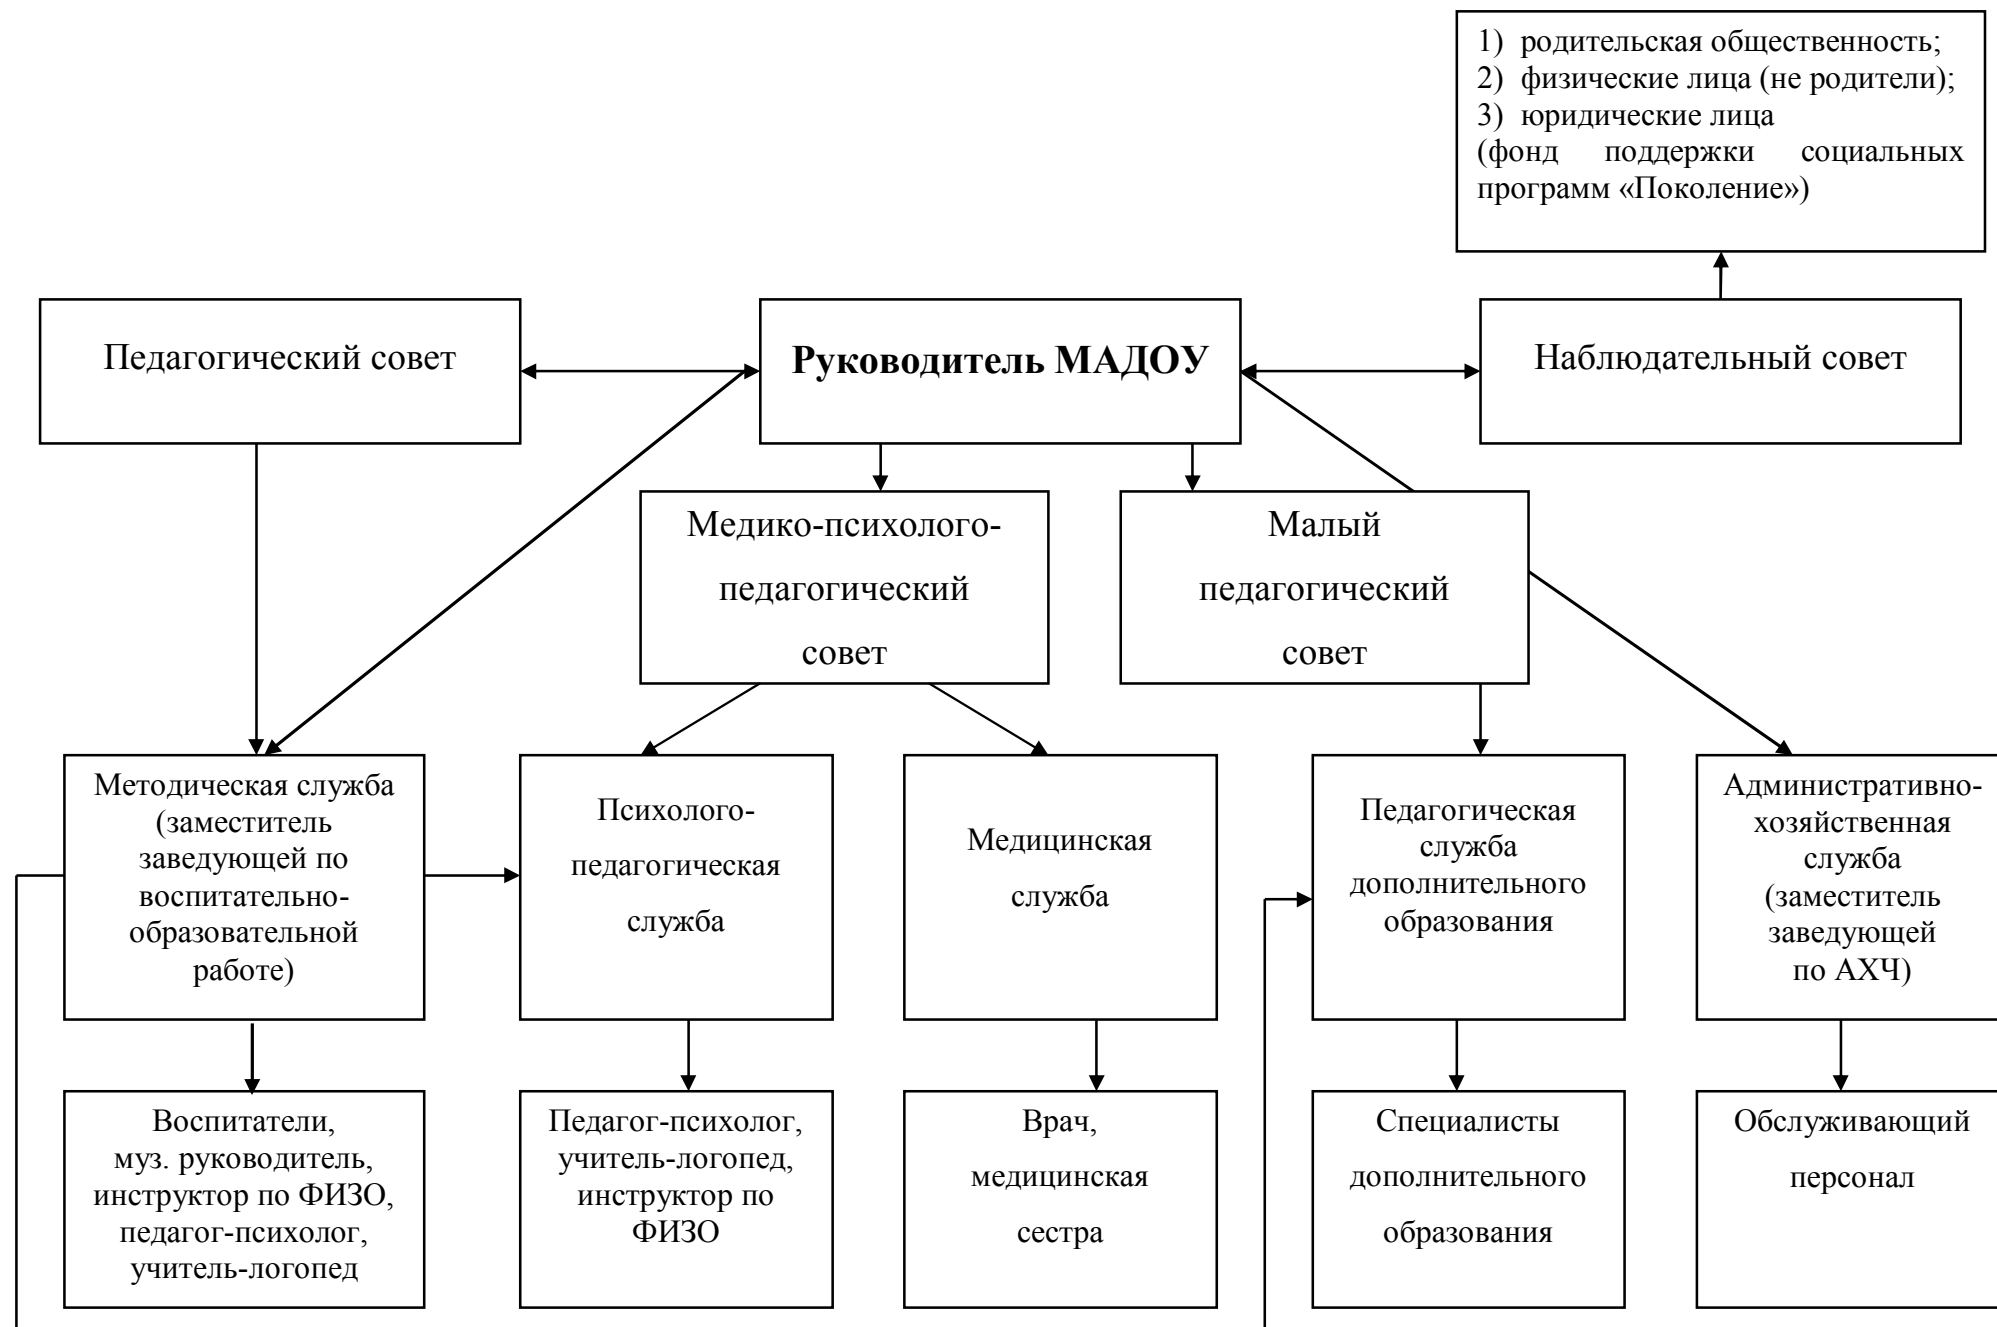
1) родительская общественность;
2) физические лица (не родители);
3) юридические лица
(фонд поддержки социальных программ «Поколение»)

Педагогический совет

**Руководитель МАДОУ**

Наблюдательный совет

Медико-психолого-педагогический совет

Малый педагогический совет

Методическая служба (заместитель заведующей по воспитательно-образовательной работе)

Психолого-педагогическая служба

Медицинская служба

Педагогическая служба дополнительного образования

Административно-хозяйственная служба (заместитель заведующей по АХЧ)

Воспитатели, муз. руководитель, инструктор по ФИЗО, педагог-психолог, учитель-логопед

Педагог-психолог, учитель-логопед, инструктор по ФИЗО

Врач, медицинская сестра

Специалисты дополнительного образования

Обслуживающий персонал